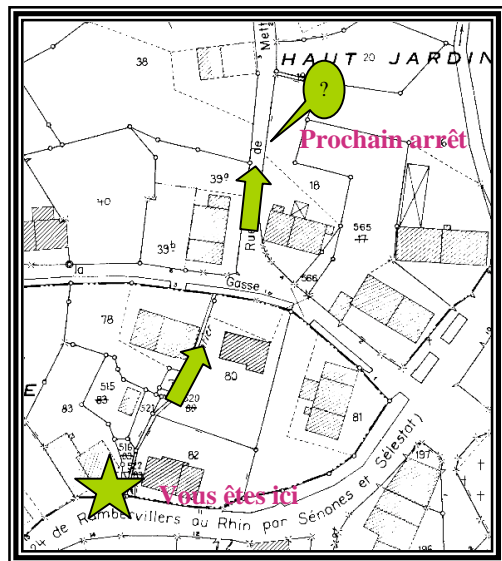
HAUT JARDIN

20

38

Mett

?

Prochain arrêt

de

Ru

39ª

18

40

565

33ᵇ

la

Gasse

566

78

80

E

515

83

83

620

521

81

82

516

197

Vous êtes ici

de Rambervillers au Rhin par Senones et Sélestat

195